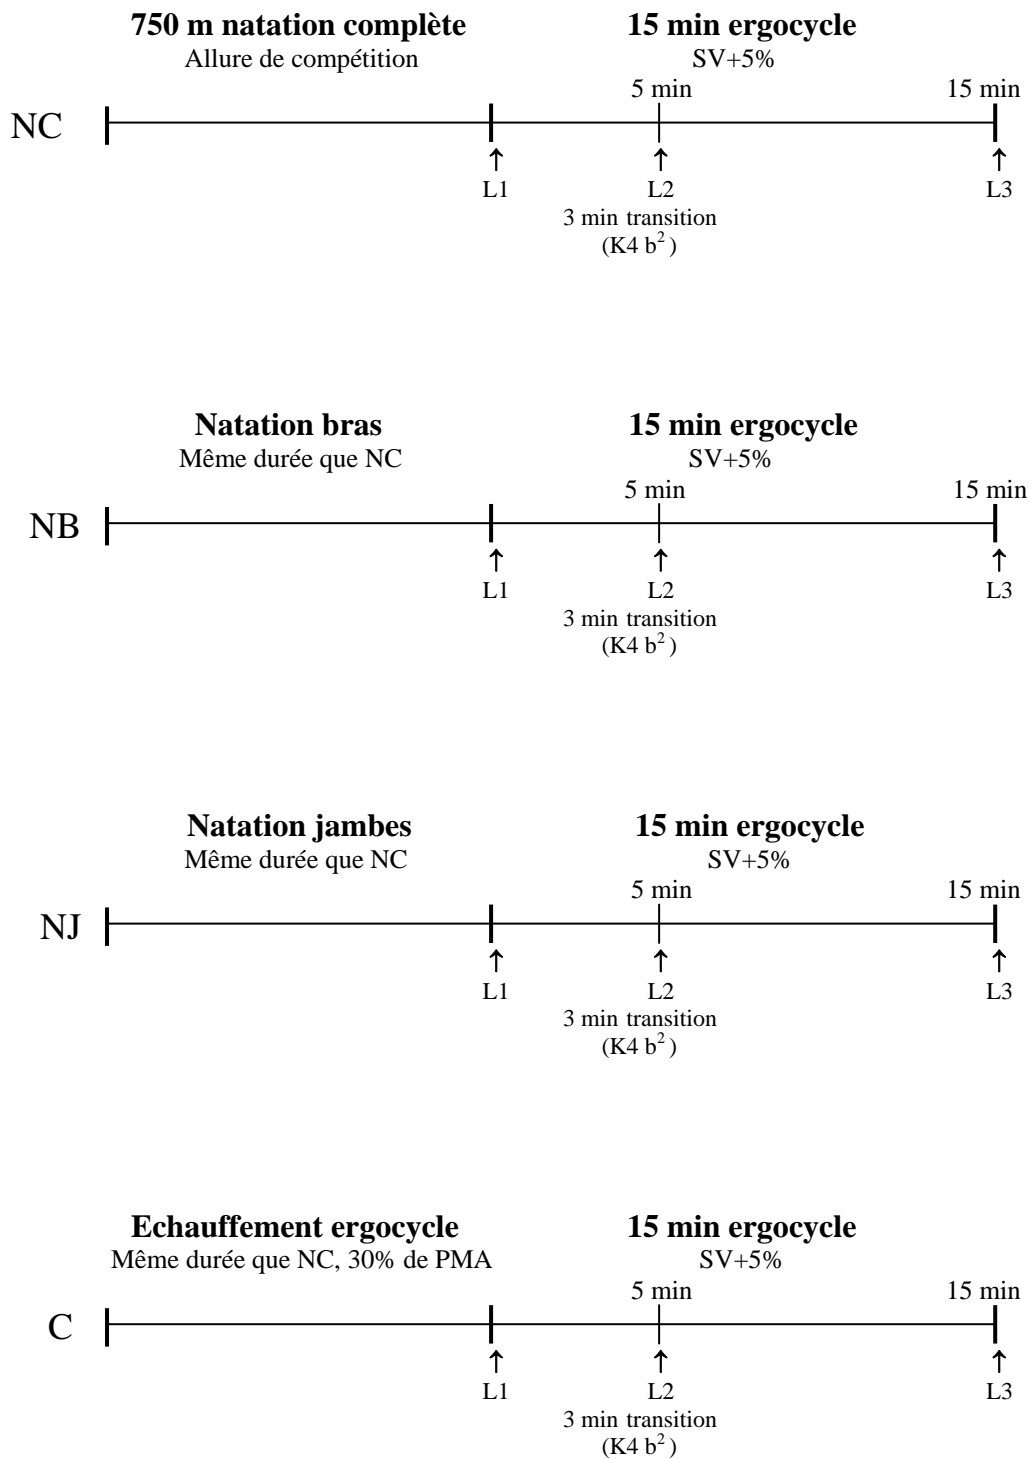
**750 m natation complète**
Allure de compétition

**15 min ergocycle**
SV+5%

5 min
15 min

NC

L1
L2
3 min transition
(K4 $b^2$)
L3

**Natation bras**
Même durée que NC

**15 min ergocycle**
SV+5%

5 min
15 min

NB

L1
L2
3 min transition
(K4 $b^2$)
L3

**Natation jambes**
Même durée que NC

**15 min ergocycle**
SV+5%

5 min
15 min

NJ

L1
L2
3 min transition
(K4 $b^2$)
L3

**Echauffement ergocycle**
Même durée que NC, 30% de PMA

**15 min ergocycle**
SV+5%

5 min
15 min

C

L1
L2
3 min transition
(K4 $b^2$)
L3